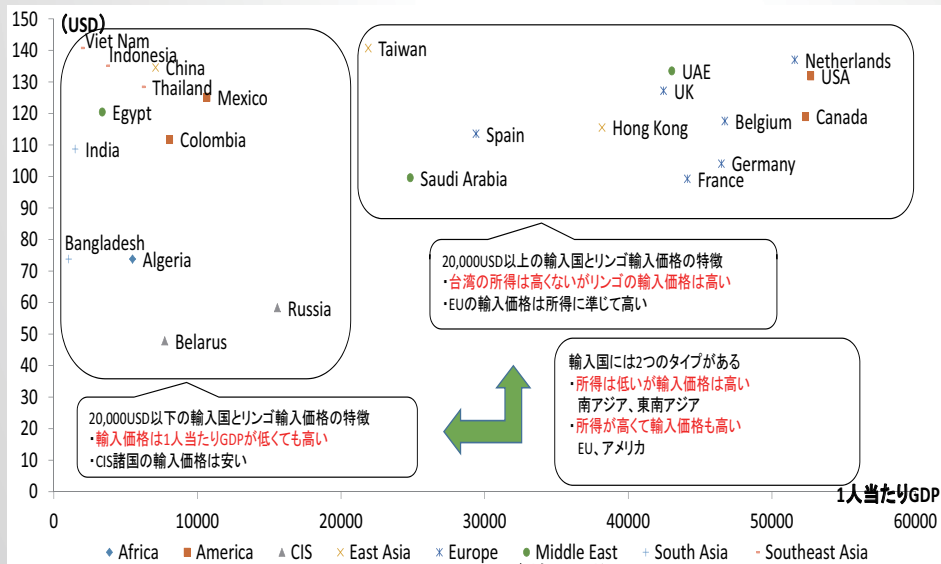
(USD)
150
140
130
120
110
100
90
80
70
60
50
40
30
20
10
0

Viet Nam
Indonesia
China
Thailand
Mexico
Egypt
Colombia
India
Bangladesh
Algeria
Russia
Belarus

Taiwan
Netherlands
UAE
USA
UK
Spain
Hong Kong
Belgium
Canada
Germany
Saudi Arabia
France

20,000USD以上の輸入国とリンゴ輸入価格の特徴
・台湾の所得は高くないがリンゴの輸入価格は高い
・EUの輸入価格は所得に準じて高い

輸入国には2つのタイプがある
・所得は低いが輸入価格は高い
南アジア、東南アジア
・所得が高くて輸入価格も高い
EU、アメリカ

20,000USD以下の輸入国とリンゴ輸入価格の特徴
・輸入価格は1人当たりGDPが低くても高い
・CIS諸国の輸入価格は安い

1人当たりGDP

0
10000
20000
30000
40000
50000
60000

Africa
America
CIS
East Asia
Europe
Middle East
South Asia
Southeast Asia